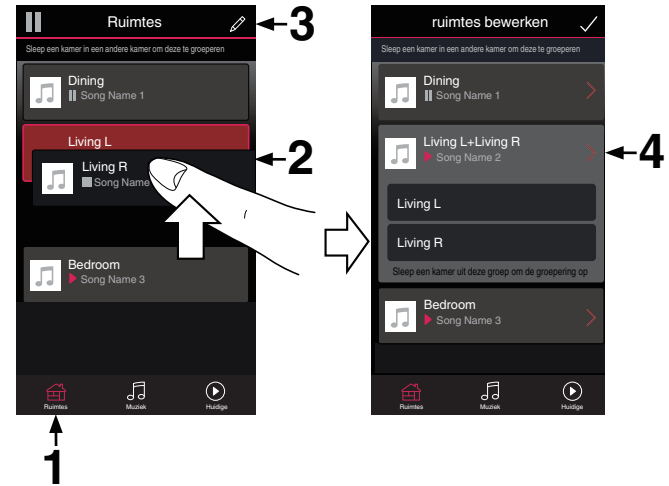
Ruimtes
3
Sleep een kamer in een andere kamer om deze te groeperen
Dining
Song Name 1
Living L
Living R
Song Name
2
Bedroom
Song Name 3
Ruimtes
Muziek
Huidige
1

ruimtes bewerken
Sleep een kamer in een andere kamer om deze te groeperen
Dining
Song Name 1
Living L+Living R
Song Name 2
4
Living L
Living R
Sleep een kamer uit deze groep om de groepering op
Bedroom
Song Name 3
Ruimtes
Muziek
Huidige